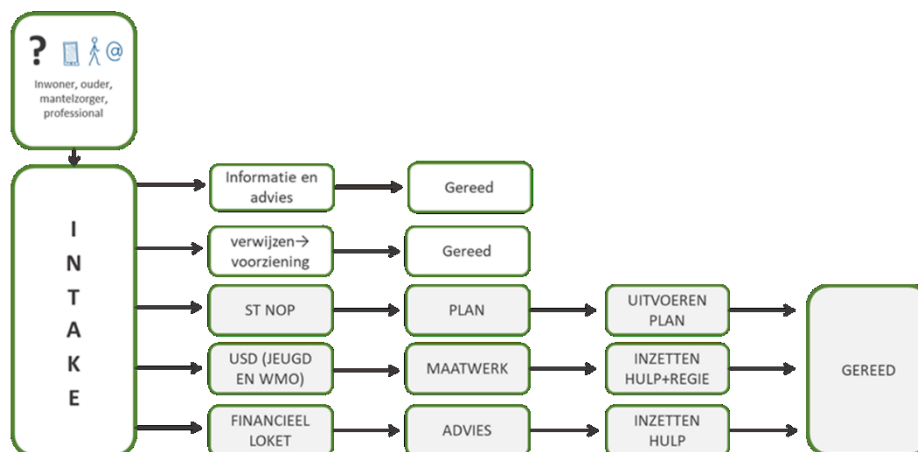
?

Inwoner, ouder, mantelzorger, professional

I
N
T
A
K
E

Informatie en advies

Gereed

verwijzen→ voorziening

Gereed

ST NOP

PLAN

UITVOEREN PLAN

USD (JEUGD EN WMO)

MAATWERK

INZETTEN HULP+REGIE

FINANCIEEL LOKET

ADVIES

INZETTEN HULP

GEREED